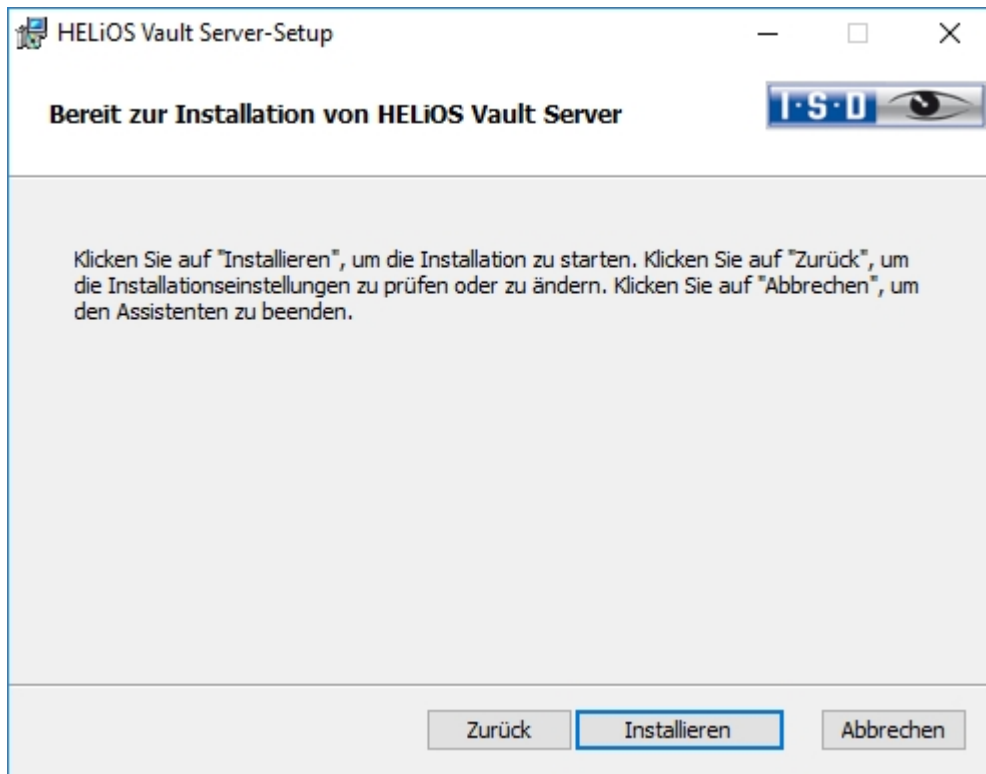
HELiOS Vault Server-Setup

Bereit zur Installation von HELiOS Vault Server

I·S·D

Klicken Sie auf "Installieren", um die Installation zu starten. Klicken Sie auf "Zurück", um die Installationseinstellungen zu prüfen oder zu ändern. Klicken Sie auf "Abbrechen", um den Assistenten zu beenden.

Zurück Installieren Abbrechen